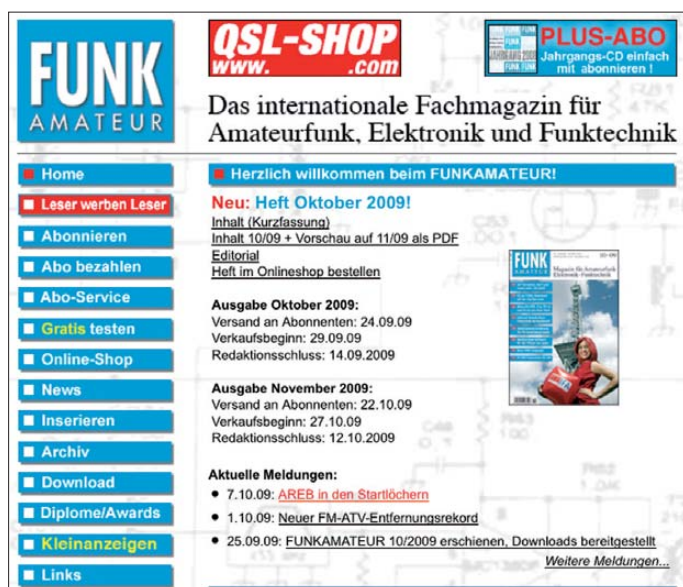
FUNK AMATEUR

QSL-SHOP www. .com

PLUS-ABO Jahrgangs-CD einfach mit abonnieren !

Das internationale Fachmagazin für Amateurfunk, Elektronik und Funktechnik

Home
Leser werben Leser
Abonnieren
Abo bezahlen
Abo-Service
Gratis testen
Online-Shop
News
Inserieren
Archiv
Download
Diplome/Awards
Kleinanzeigen
Links

Herzlich willkommen beim FUNKAMATEUR!

Neu: Heft Oktober 2009!
Inhalt (Kurzfassung)
Inhalt 10/09 + Vorschau auf 11/09 als PDF
Editorial
Heft im Onlineshop bestellen

Ausgabe Oktober 2009:
Versand an Abonnenten: 24.09.09
Verkaufsbeginn: 29.09.09
Redaktionsschluss: 14.09.2009

Ausgabe November 2009:
Versand an Abonnenten: 22.10.09
Verkaufsbeginn: 27.10.09
Redaktionsschluss: 12.10.2009

FUNK AMATEUR Magazin für Amateurfunk Elektronik · Funktechnik

Aktuelle Meldungen:
• 7.10.09: AREB in den Startlöchern
• 1.10.09: Neuer FM-ATV-Entfernungsrekord
• 25.09.09: FUNKAMATEUR 10/2009 erschienen, Downloads bereitgestellt
Weitere Meldungen...